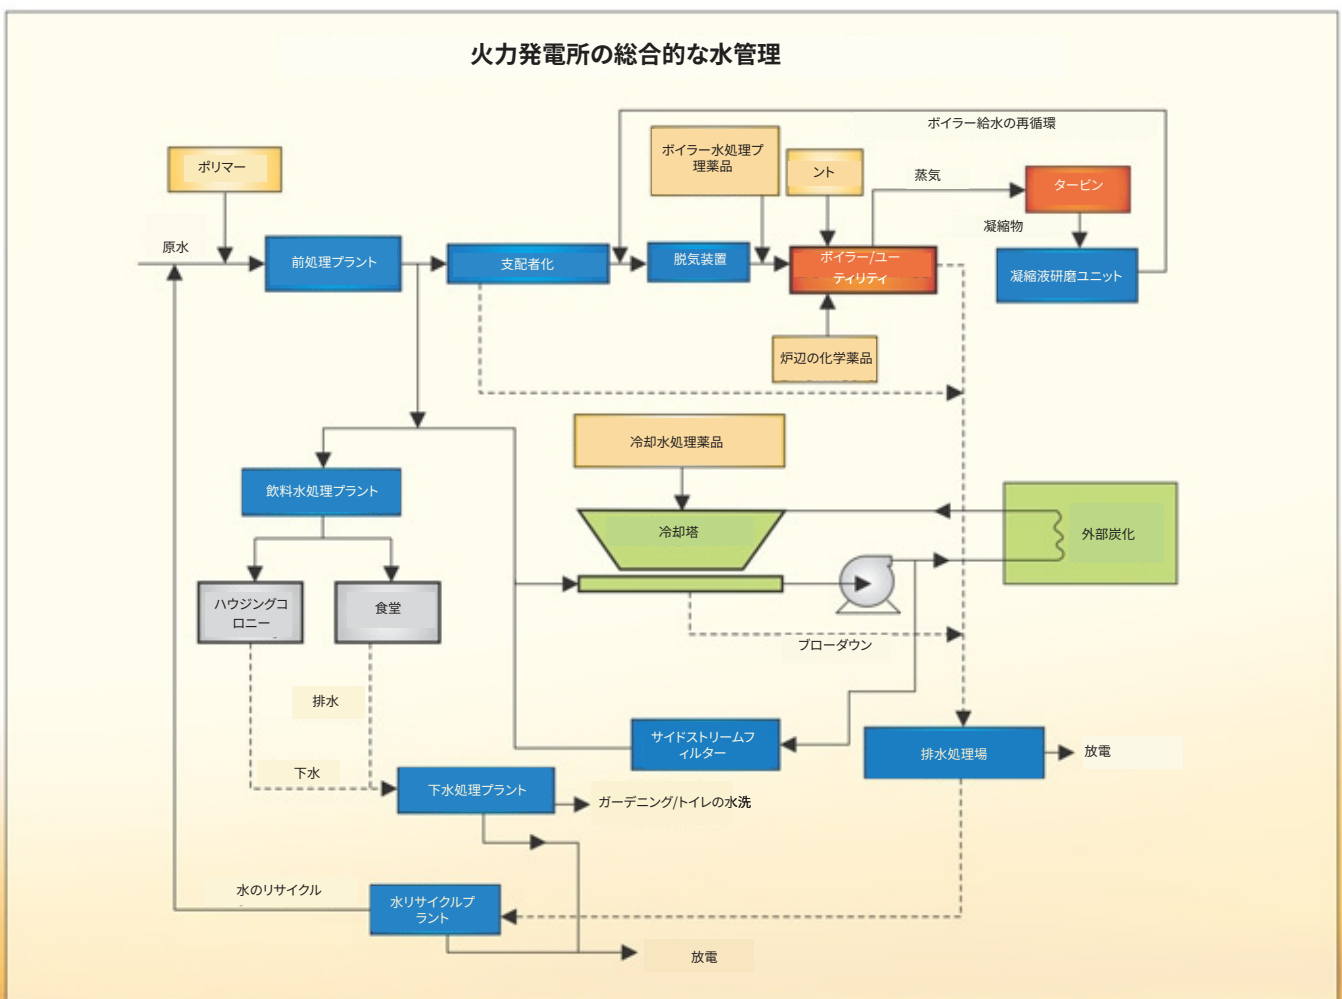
火力発電所の総合的な水管理

ボイラー給水の再循環

ポリマー

ボイラー水処理プ理薬品

ント

蒸気

タービン

凝縮物

原水

前処理プラント

支配者化

脱気装置

ボイラー/ユーティリティ

凝縮液研磨ユニット

炉辺の化学薬品

冷却水処理薬品

飲料水処理プラント

冷却塔

外部炭化

ハウジングコロニー

食堂

ブローダウン

排水

サイドストリームフィルター

排水処理場

放電

下水

下水処理プラント

ガーデニング/トイレの水洗

水のリサイクル

水リサイクルプラント

放電